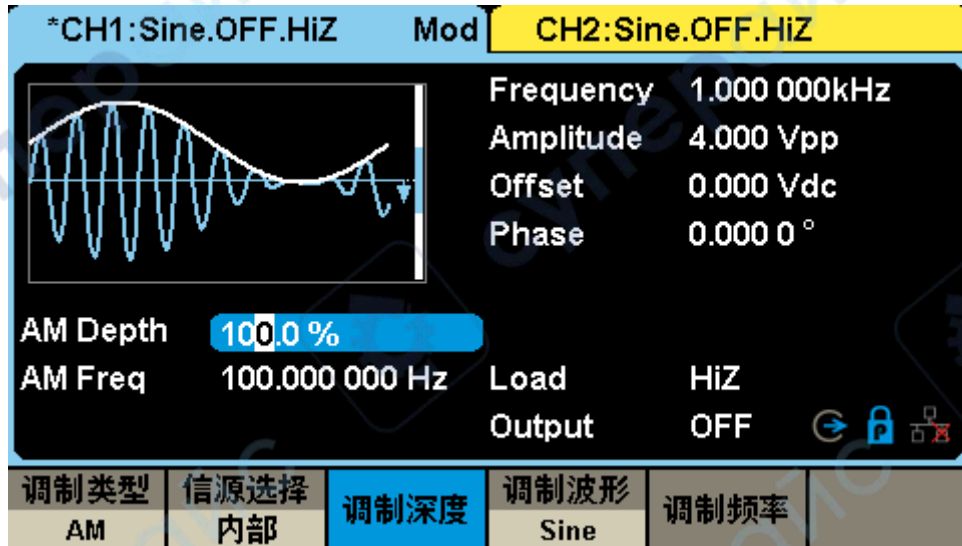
*CH1:Sine.OFF.HiZ Mod CH2:Sine.OFF.HiZ

Frequency 1.000 000kHz
Amplitude 4.000 Vpp
Offset 0.000 Vdc
Phase 0.000 0 °

AM Depth 100.0 %
AM Freq 100.000 000 Hz
Load HiZ
Output OFF

| 调制类型 AM | 信源选择 内部 | 调制深度 | 调制波形 Sine | 调制频率 |